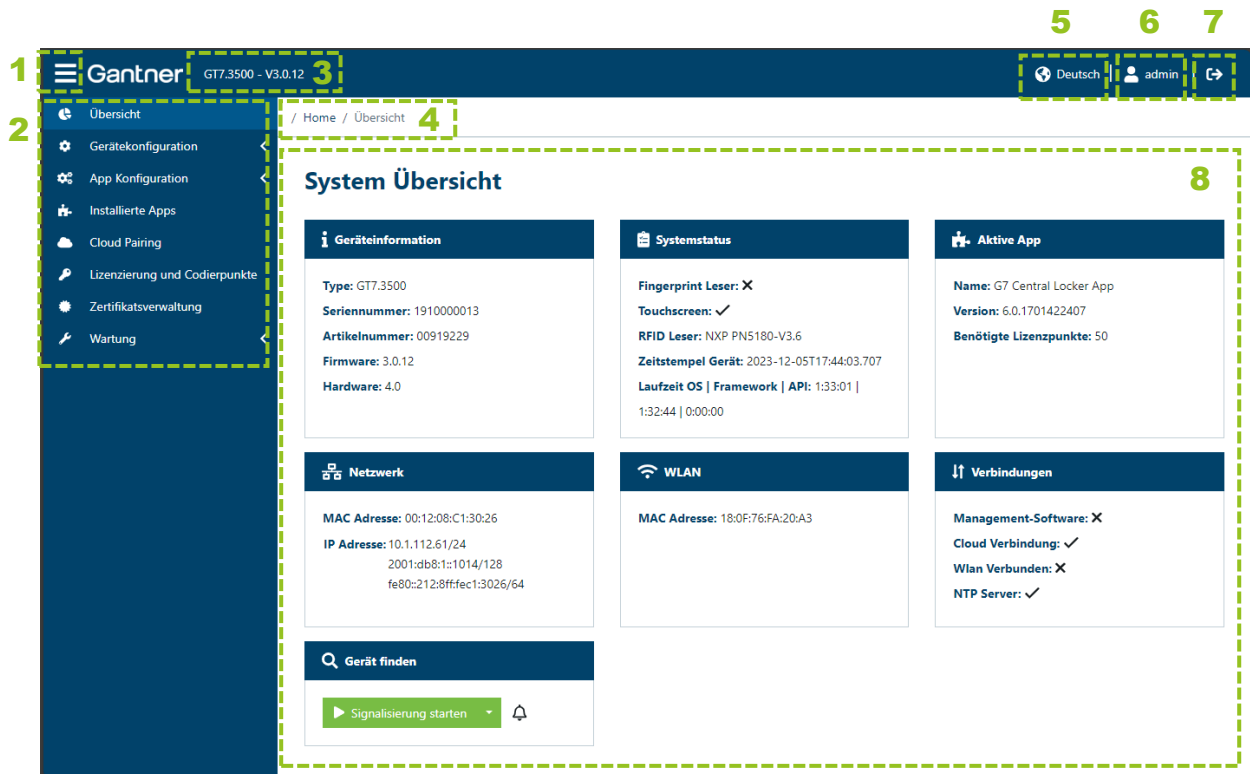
1 Gantner GT7.3500 - V3.0.12 3

5 Deutsch 6 admin 7

2
Übersicht
Gerätekonfiguration
App Konfiguration
Installierte Apps
Cloud Pairing
Lizenzierung und Codierpunkte
Zertifikatsverwaltung
Wartung

/ Home / Übersicht 4

System Übersicht 8

Geräteinformation

Type: GT7.3500
Seriennummer: 1910000013
Artikelnummer: 00919229
Firmware: 3.0.12
Hardware: 4.0

Systemstatus

Fingerprint Leser: ✕
Touchscreen: ✓
RFID Leser: NXP PN5180-V3.6
Zeitstempel Gerät: 2023-12-05T17:44:03.707
Laufzeit OS | Framework | API: 1:33:01 | 1:32:44 | 0:00:00

Aktive App

Name: G7 Central Locker App
Version: 6.0.1701422407
Benötigte Lizenzpunkte: 50

Netzwerk

MAC Adresse: 00:12:08:C1:30:26
IP Adresse: 10.1.112.61/24
2001:db8:1::1014/128
fe80::212:8ff:fec1:3026/64

WLAN

MAC Adresse: 18:0F:76:FA:20:A3

Verbindungen

Management-Software: ✕
Cloud Verbindung: ✓
Wlan Verbunden: ✕
NTP Server: ✓

Gerät finden

Signalisierung starten